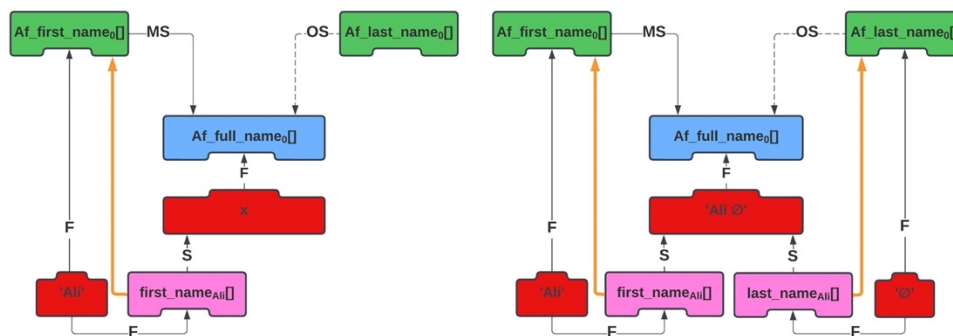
Af_first_name$_0$[]
MS
OS
Af_last_name$_0$[]
Af_full_name$_0$[]
F
x
S
F
'Ali'
first_name$_{Ali}$[]
F

Af_first_name$_0$[]
MS
OS
Af_last_name$_0$[]
Af_full_name$_0$[]
F
'Ali ∅'
S
S
F
F
'Ali'
first_name$_{Ali}$[]
last_name$_{Ali}$[]
'∅'
F
F